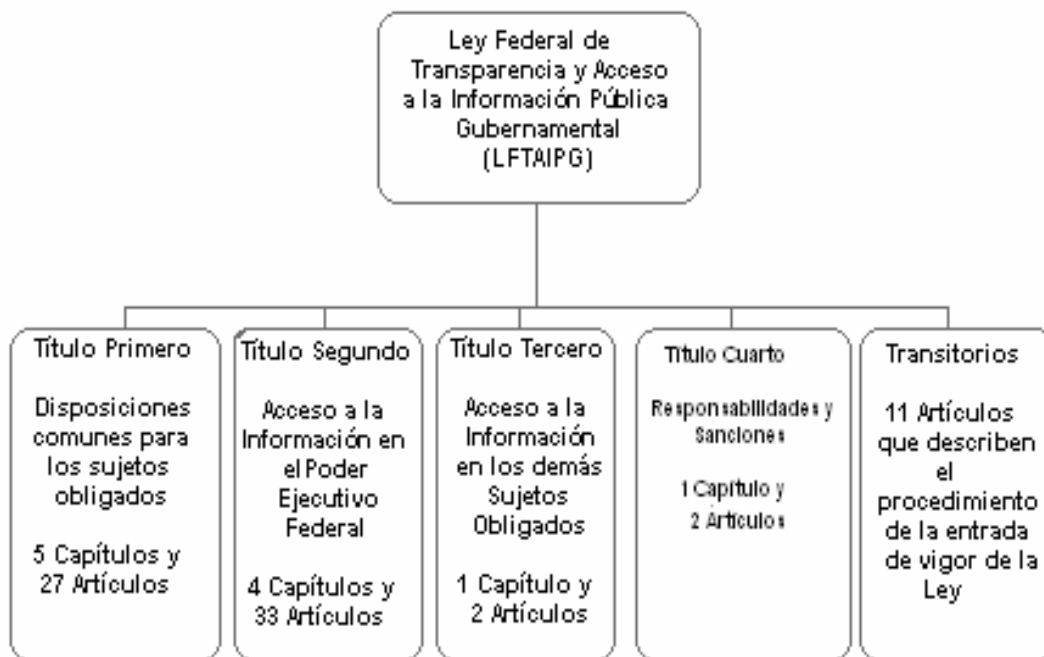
Ley Federal de Transparencia y Acceso a la Información Pública Gubernamental (LFTAIPG)

Título Primero

Disposiciones comunes para los sujetos obligados

5 Capítulos y 27 Artículos

Título Segundo

Acceso a la Información en el Poder Ejecutivo Federal

4 Capítulos y 33 Artículos

Título Tercero

Acceso a la Información en los demás Sujetos Obligados

1 Capítulo y 2 Artículos

Título Cuarto

Responsabilidades y Sanciones

1 Capítulo y 2 Artículos

Transitorios

11 Artículos que describen el procedimiento de la entrada de vigor de la Ley